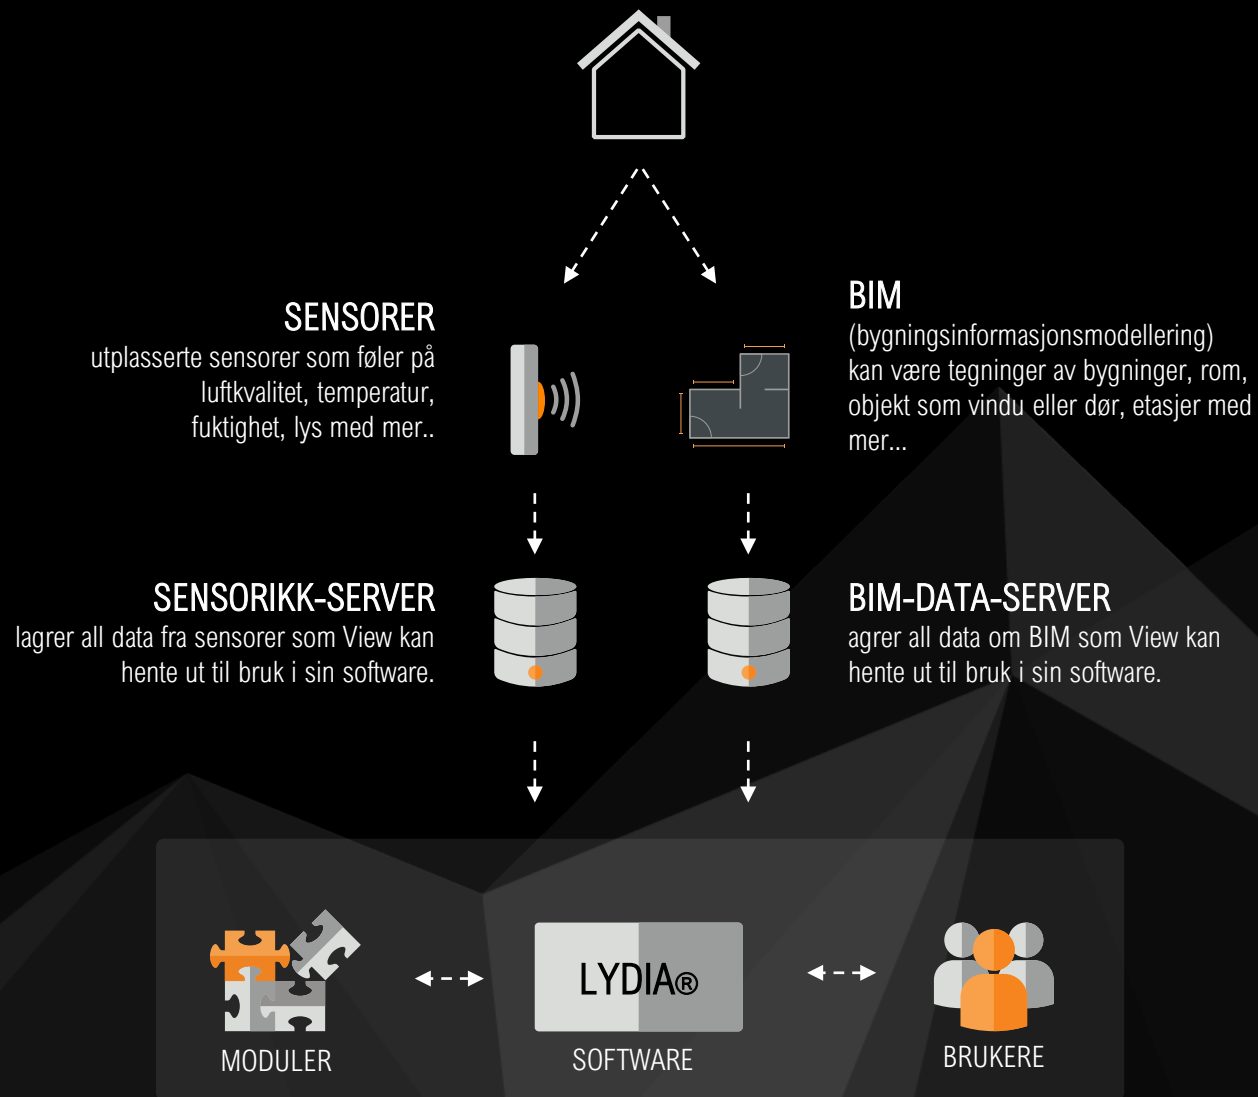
SENSORER
utplasserte sensorer som føler på luftkvalitet, temperatur, fuktighet, lys med mer..

BIM
(bygningsinformasjonsmodellering) kan være tegninger av bygninger, rom, objekt som vindu eller dør, etasjer med mer...

SENSORIKK-SERVER
lagrer all data fra sensorer som View kan hente ut til bruk i sin software.

BIM-DATA-SERVER
agrer all data om BIM som View kan hente ut til bruk i sin software.

LYDIA®

MODULER

SOFTWARE

BRUKERE